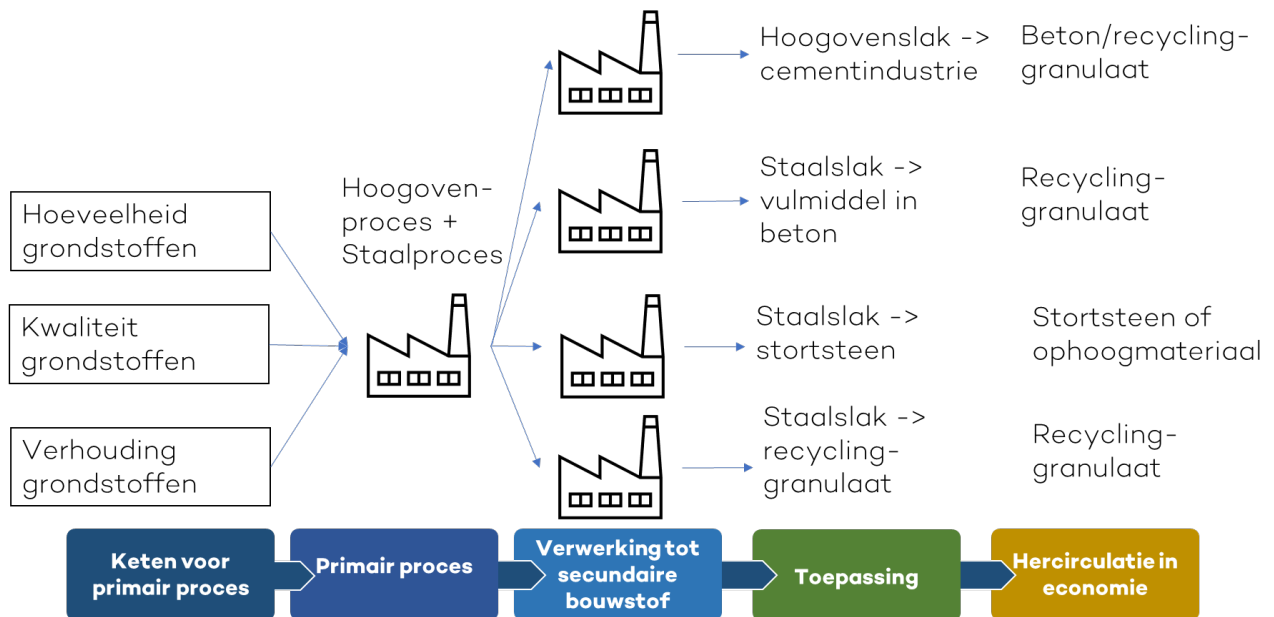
Hoeveelheid grondstoffen

Kwaliteit grondstoffen

Verhouding grondstoffen

Hoogoven-proces + Staalproces

Hoogovenslak -> cementindustrie

Beton/recycling-granulaat

Staalslak -> vulmiddel in beton

Recycling-granulaat

Staalslak -> stortsteen

Stortsteen of ophoogmateriaal

Staalslak -> recycling-granulaat

Recycling-granulaat

Keten voor primair proces

Primair proces

Verwerking tot secundaire bouwstof

Toepassing

Hercirculatie in economie